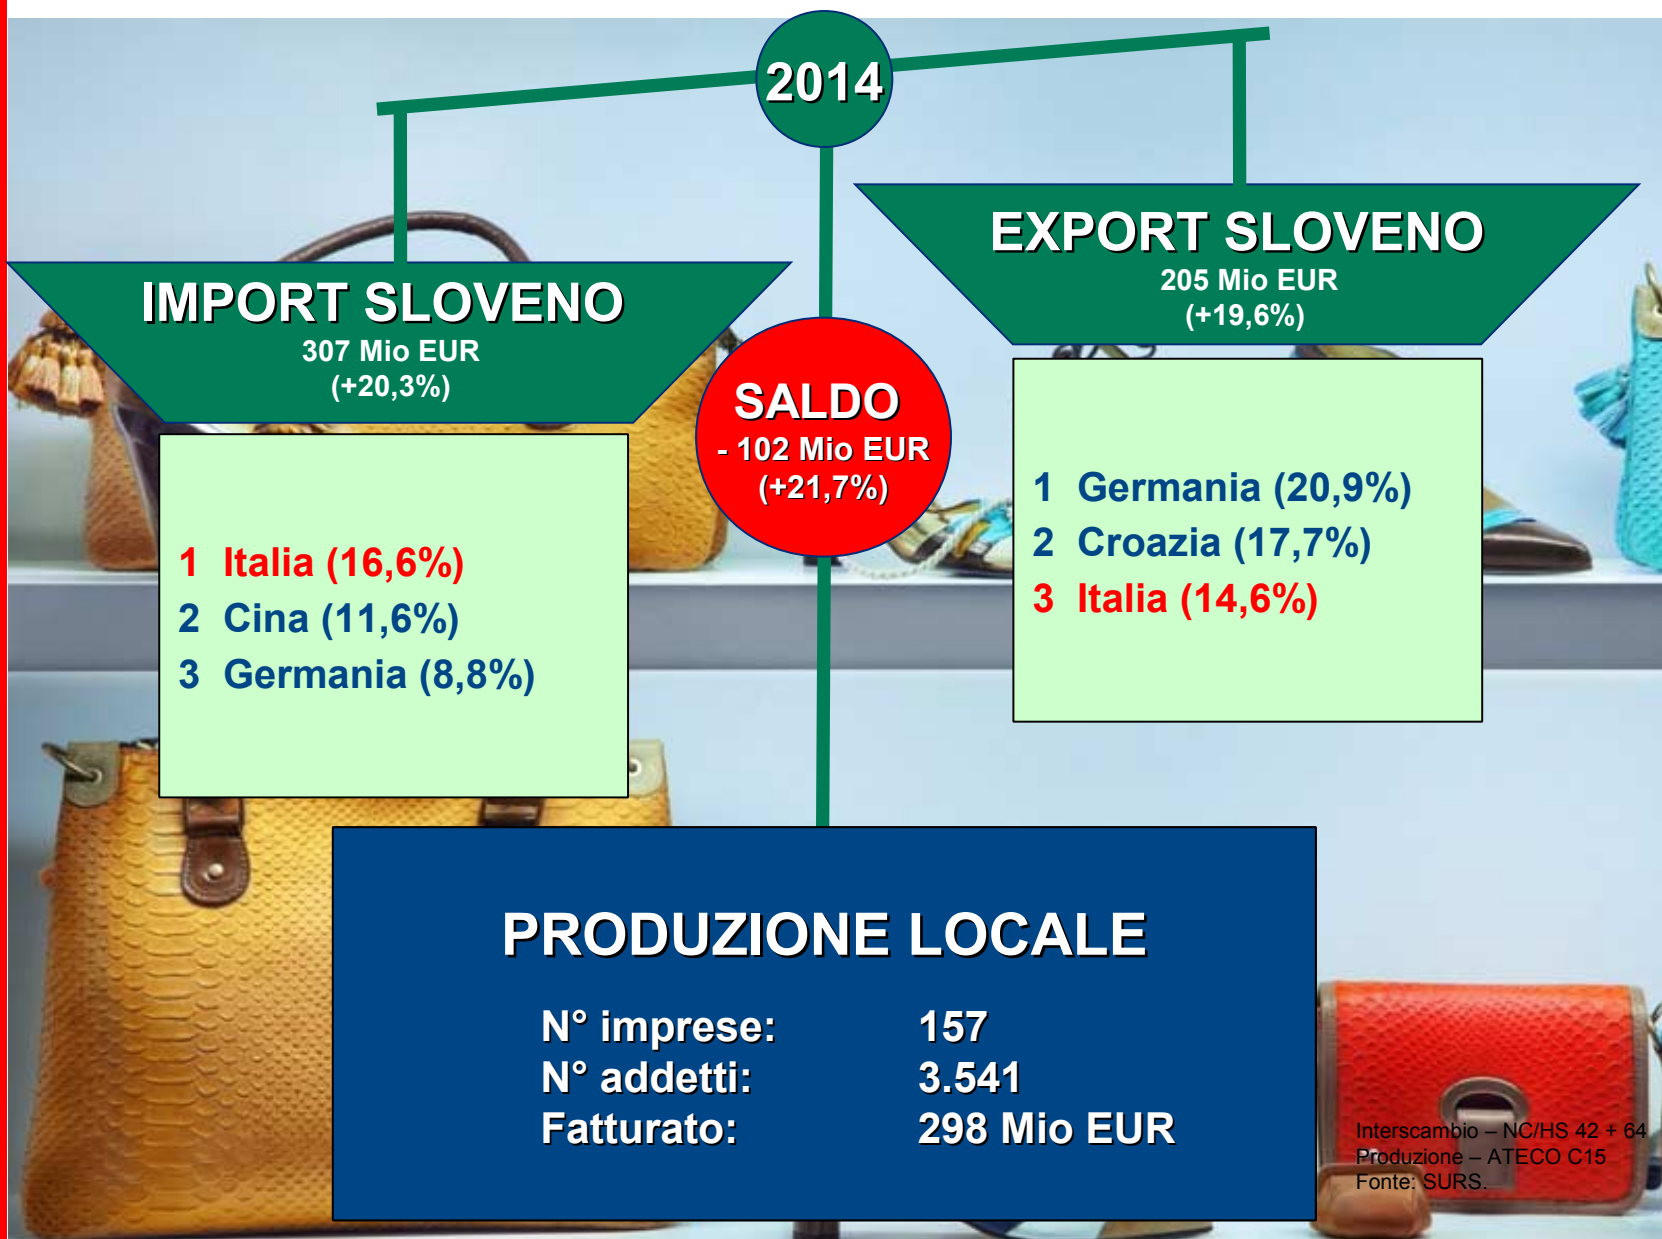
2014

IMPORT SLOVENO
307 Mio EUR
(+20,3%)

1 Italia (16,6%)
2 Cina (11,6%)
3 Germania (8,8%)

SALDO
- 102 Mio EUR
(+21,7%)

EXPORT SLOVENO
205 Mio EUR
(+19,6%)

1 Germania (20,9%)
2 Croazia (17,7%)
3 Italia (14,6%)

PRODUZIONE LOCALE

| | |
|---|---|
| N° imprese: | 157 |
| N° addetti: | 3.541 |
| Fatturato: | 298 Mio EUR |

Interscambio – NC/HS 42 + 64
Produzione – ATECO C15
Fonte: SURS.